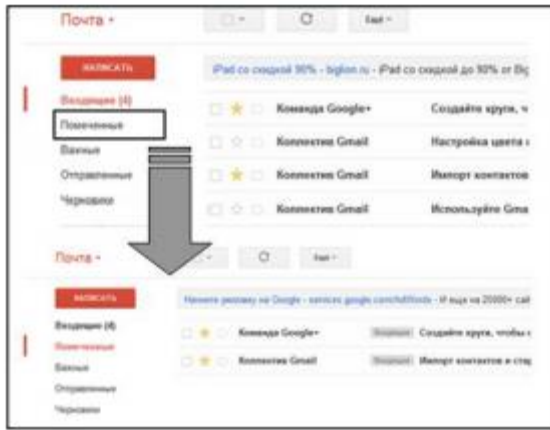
Почта -

НАПИСАТЬ

Входящие (4)
Помеченные
Важные
Отправленные
Черновики

iPad со скидкой 90% - biglion.ru - iPad со скидкой до 90% от Bi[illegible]

Команда Google+ Создайте круги, ч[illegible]
Коллектив Gmail Настройка цвета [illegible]
Коллектив Gmail Импорт контактов
Коллектив Gmail Используйте Gma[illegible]

Почта -

НАПИСАТЬ

Входящие (4)
Помеченные
Важные
Отправленные
Черновики

Начните рекламу на Google - services.google.com/adwords - И еще на 20000+ сай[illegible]

Команда Google+ Входящие Создайте круги, чтобы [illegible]
Коллектив Gmail Входящие Импорт контактов и ста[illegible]